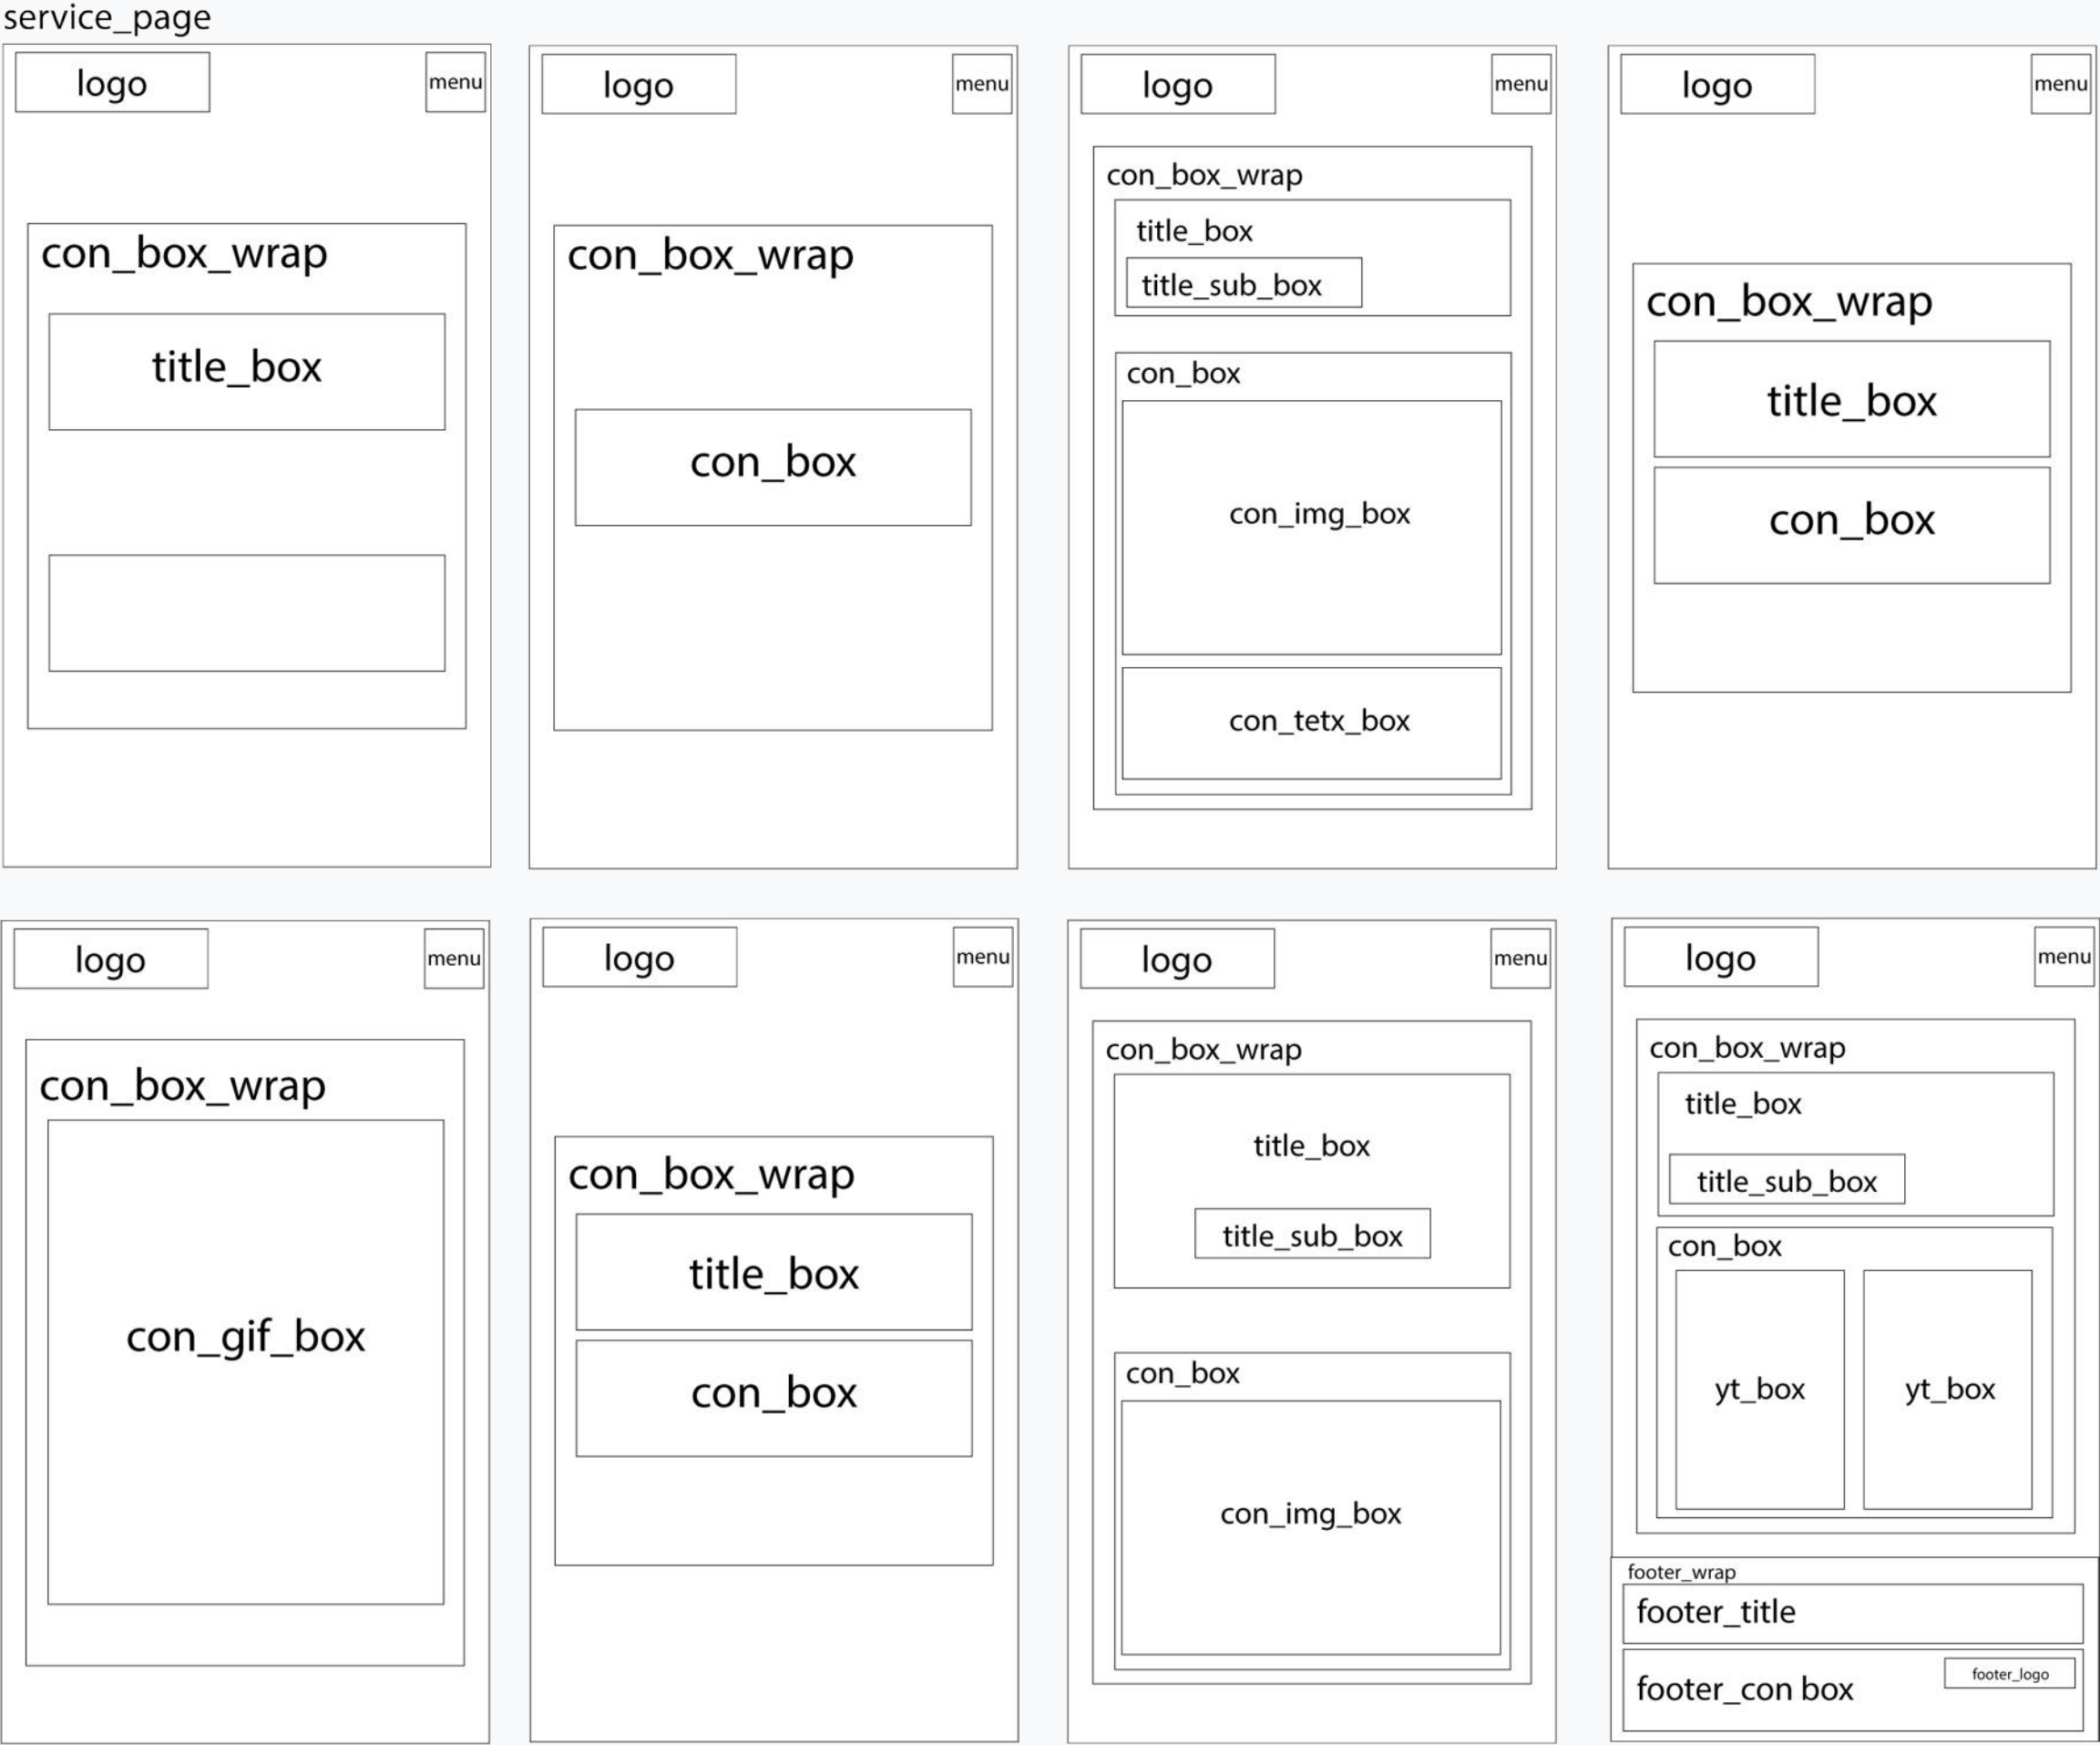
service_page

logo
menu
con_box_wrap
title_box

logo
menu
con_box_wrap
con_box

logo
menu
con_box_wrap
title_box
title_sub_box
con_box
con_img_box
con_tetx_box

logo
menu
con_box_wrap
title_box
con_box

logo
menu
con_box_wrap
con_gif_box

logo
menu
con_box_wrap
title_box
con_box

logo
menu
con_box_wrap
title_box
title_sub_box
con_box
con_img_box

logo
menu
con_box_wrap
title_box
title_sub_box
con_box
yt_box
yt_box
footer_wrap
footer_title
footer_con box
footer_logo